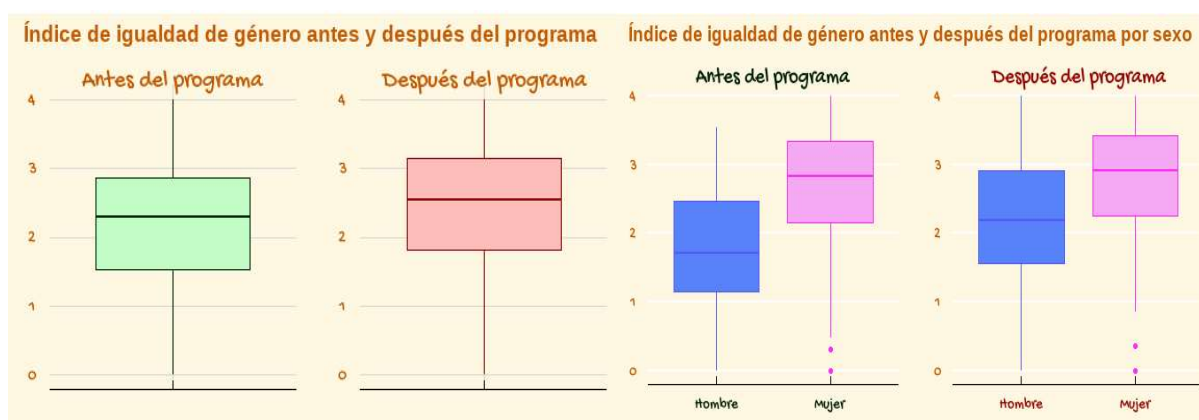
Índice de igualdad de género antes y después del programa

Antes del programa

4
3
2
1
0

Después del programa

4
3
2
1
0

Índice de igualdad de género antes y después del programa por sexo

Antes del programa

4
3
2
1
0

Hombre Mujer

Después del programa

4
3
2
1
0

Hombre Mujer